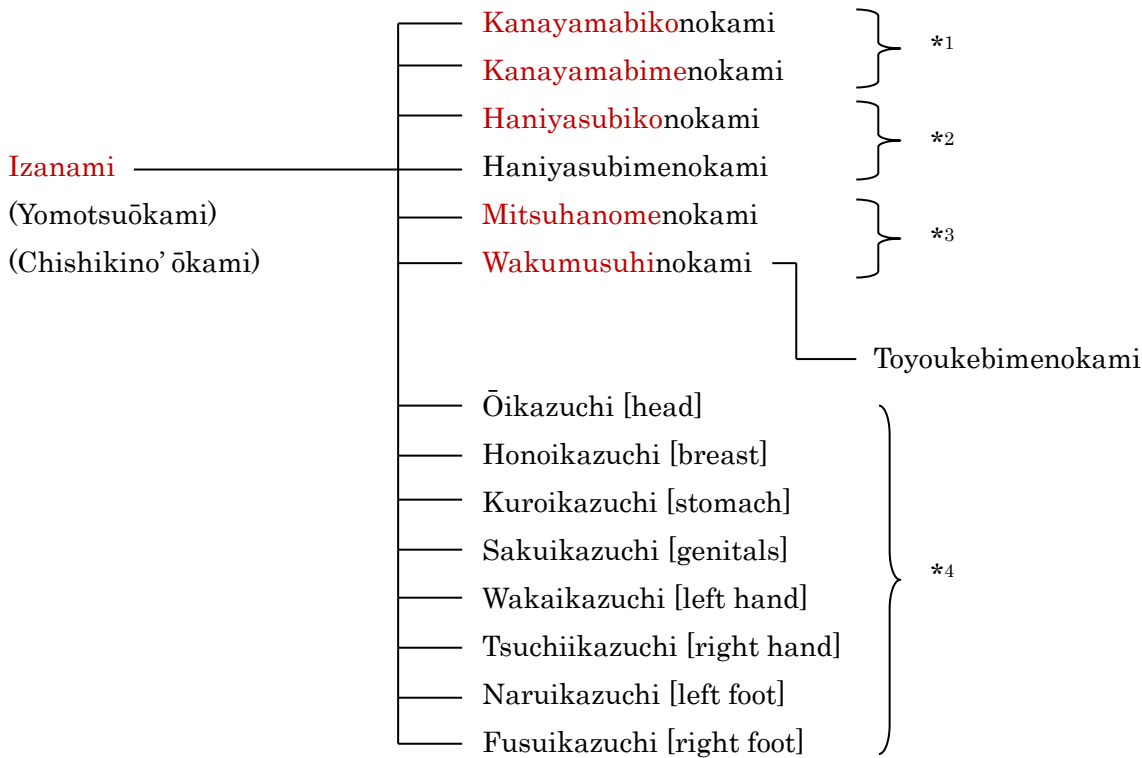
Izanami
(Yomotsuōkami)
(Chishikino' ōkami)

Kanayamabikonokami
Kanayamabimenokami
*1

Haniyasubikonokami
Haniyasubimenokami
*2

Mitsuhanomenokami
Wakumusuhinokami
*3

Toyoukebimenokami

Ōikazuchi [head]
Honoikazuchi [breast]
Kuroikazuchi [stomach]
Sakuikazuchi [genitals]
Wakaikazuchi [left hand]
Tsuchiikazuchi [right hand]
Naruikazuchi [left foot]
Fusuikazuchi [right foot]
*4